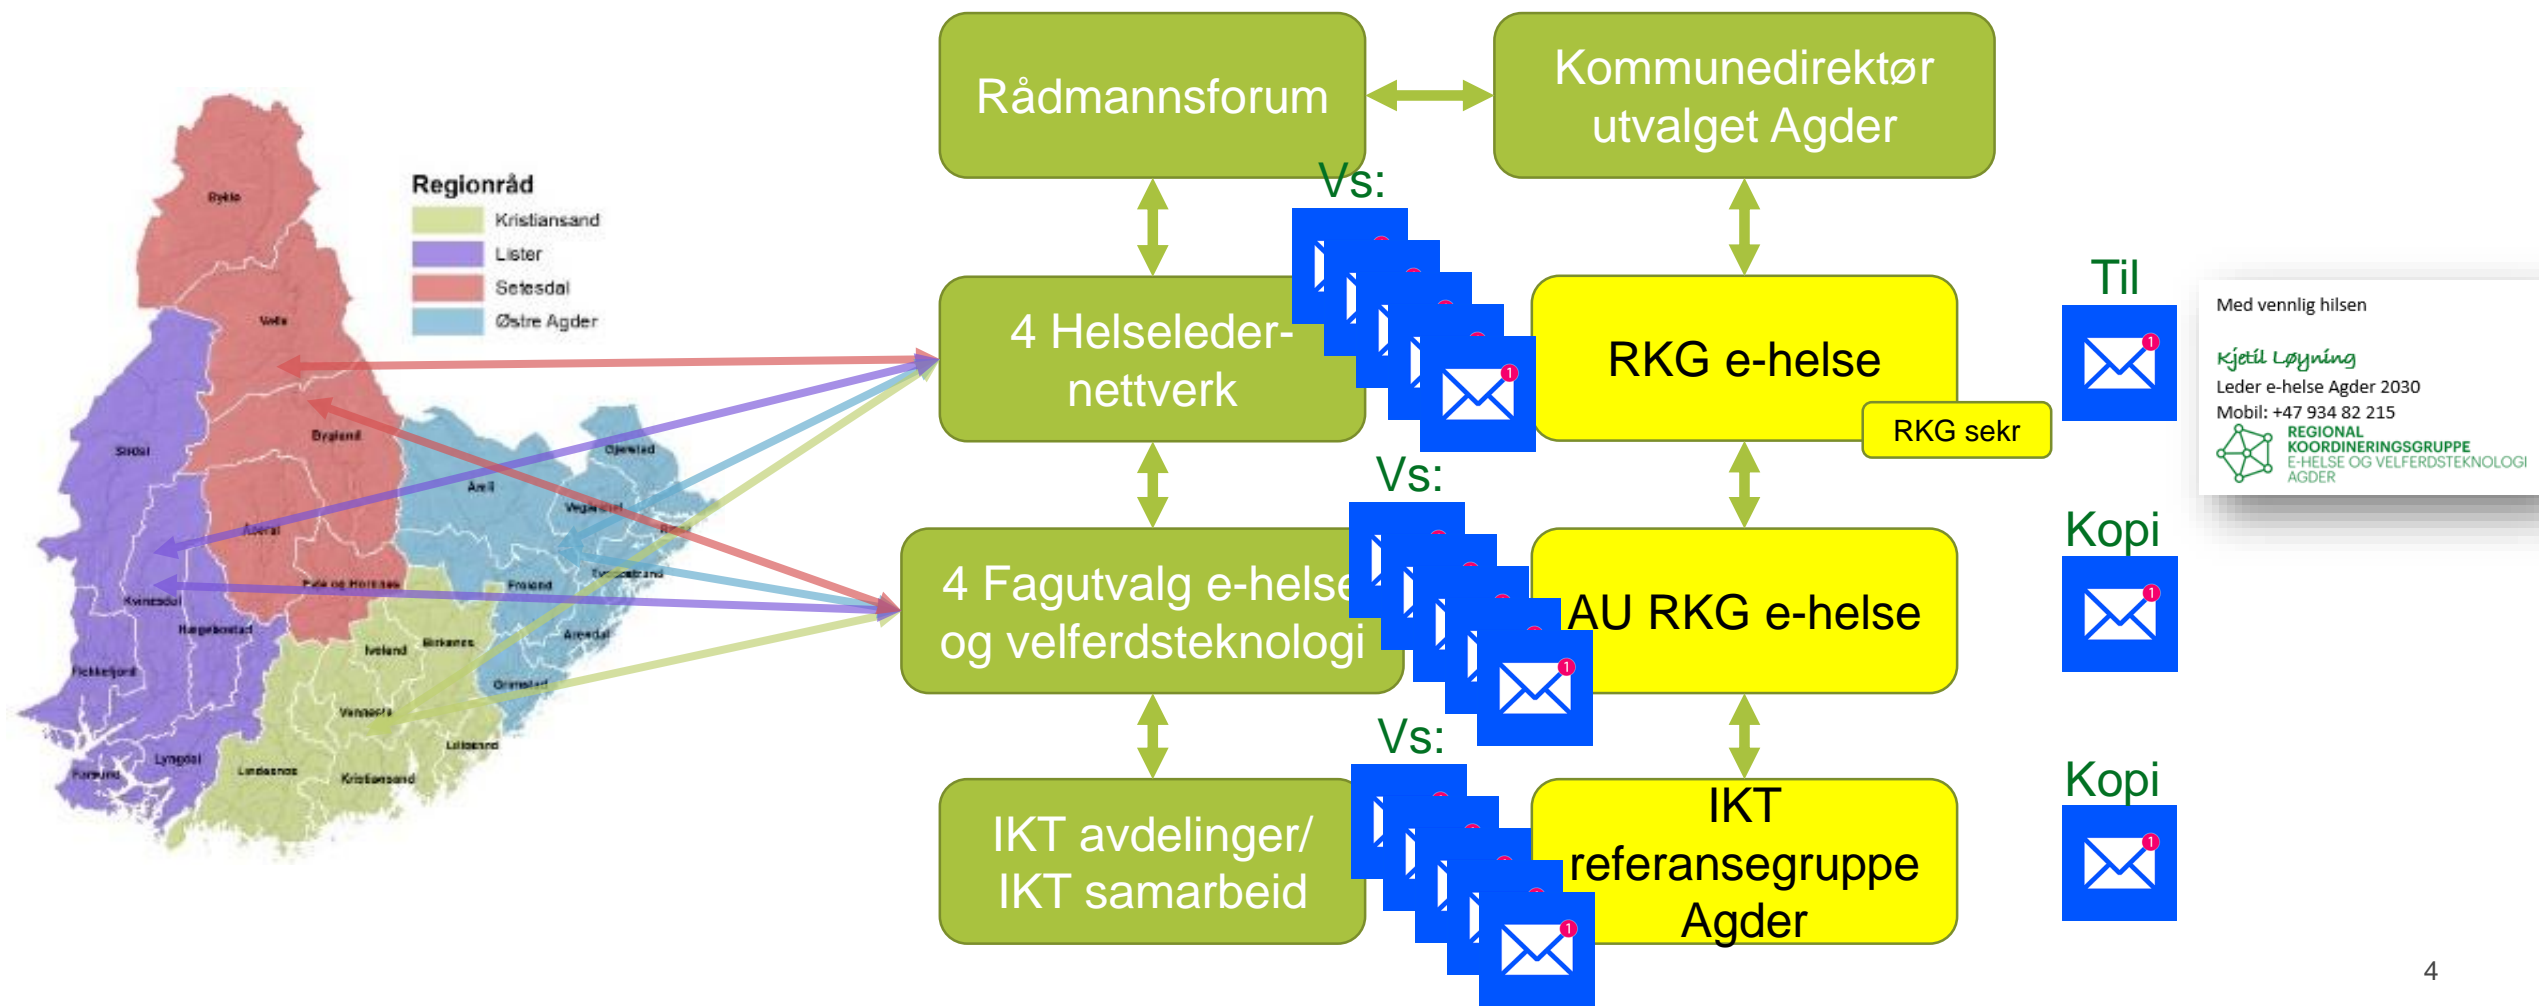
Regionråd
Kristiansand
Lister
Setesdal
Østre Agder

Bykle
Valle
Bygland
Sirdal
Åseral
Åmli
Gjerstad
Vegårshei
Risør
Froland
Tvedestrand
Evje og Hornnes
Kvinesdal
Hægebostad
Iveland
Birkenes
Arendal
Flekkefjord
Grimstad
Vennesla
Lillesand
Lyngdal
Farsund
Lindesnes
Kristiansand

Rådmannsforum
Kommunedirektør utvalget Agder
Vs:
4 Helseleder-nettverk
RKG e-helse
RKG sekr
Til
Vs:
4 Fagutvalg e-helse og velferdsteknologi
AU RKG e-helse
Kopi
Vs:
IKT avdelinger/ IKT samarbeid
IKT referansegruppe Agder
Kopi

Med vennlig hilsen
Kjetil Løyning
Leder e-helse Agder 2030
Mobil: +47 934 82 215
REGIONAL KOORDINERINGSGRUPPE
E-HELSE OG VELFERDSTEKNOLOGI
AGDER

4